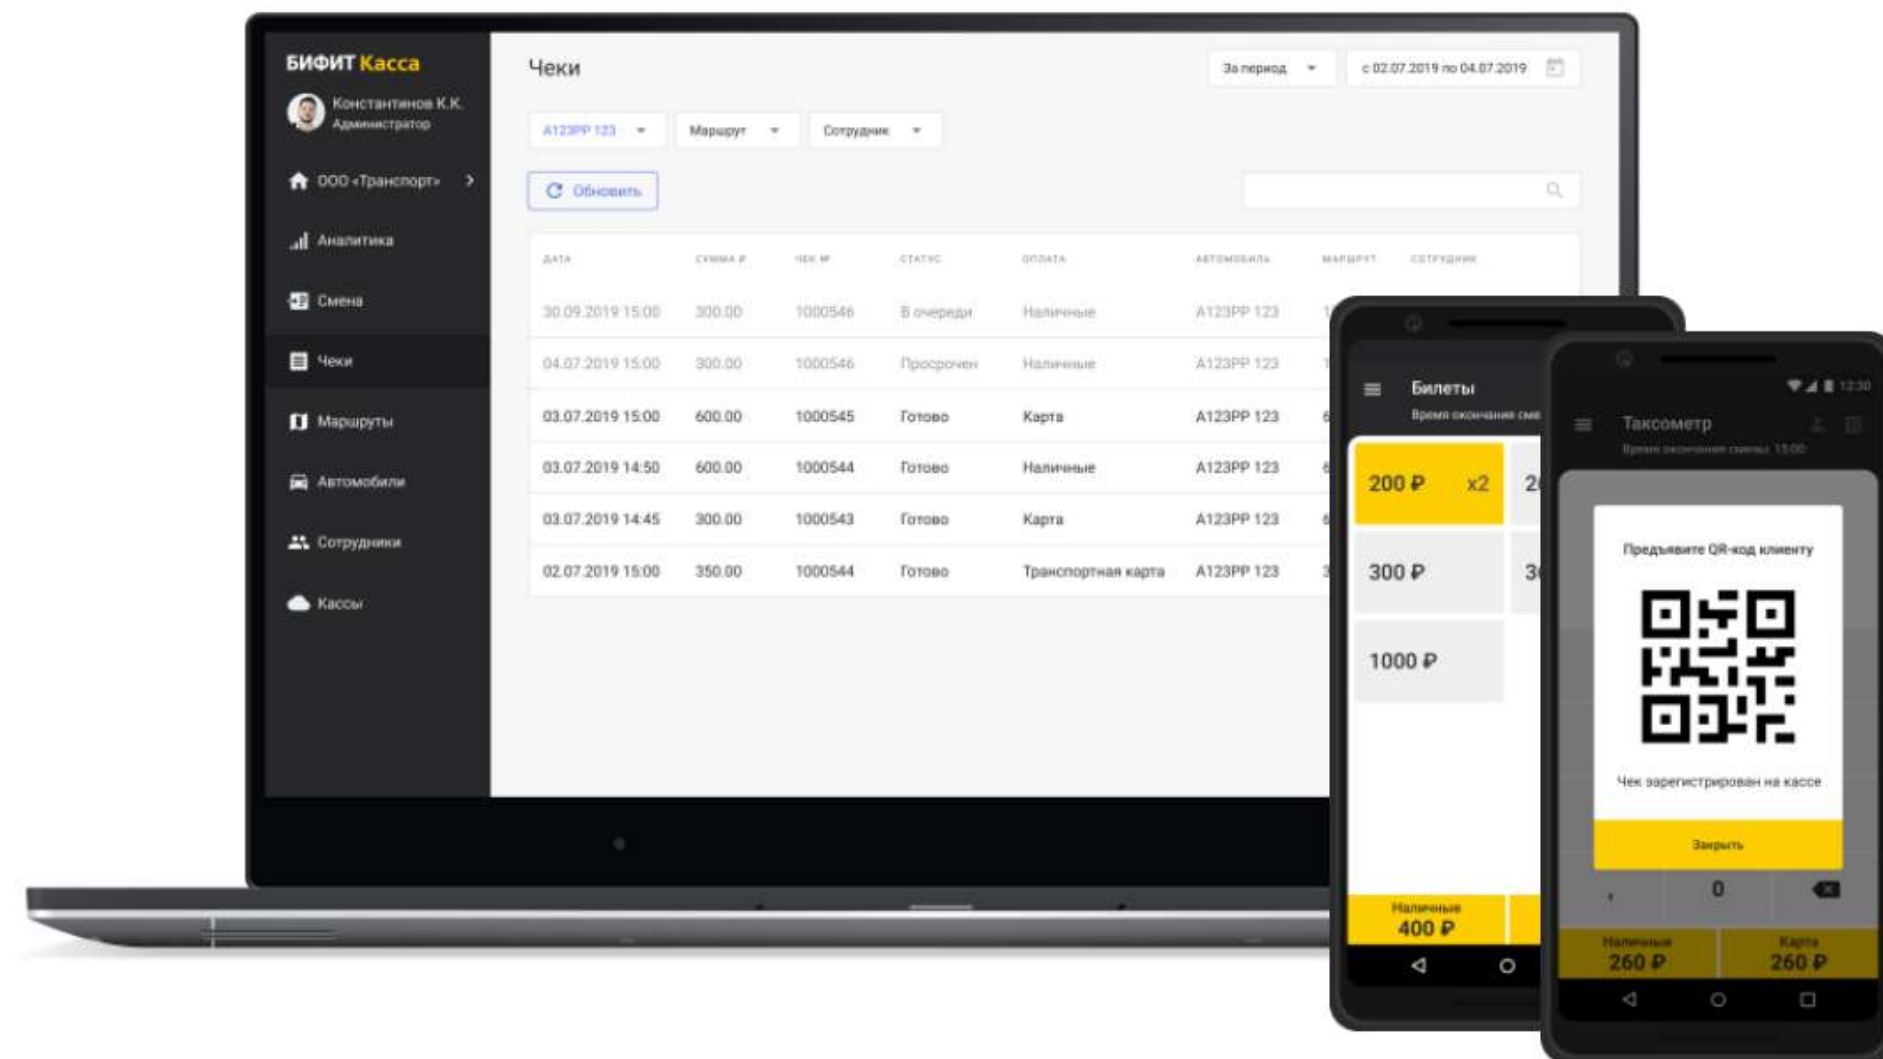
БИФИТ Касса

Константинов К.К.
Администратор

ООО «Транспорт»

Аналитика

Смена

Чеки

Маршруты

Автомобили

Сотрудники

Кассы

Чеки

За период

с 02.07.2019 по 04.07.2019

А123РР 123

Маршрут

Сотрудник

Обновить

| ДАТА | СУММА ₽ | ЧЕК № | СТАТУС | ОПЛАТА | АВТОМОБИЛЬ | МАРШРУТ | СОТРУДНИК |
|---|---|---|---|---|---|---|---|
| 30.09.2019 15:00 | 300.00 | 1000546 | В очереди | Наличные | А123РР 123 | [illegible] | |
| 04.07.2019 15:00 | 300.00 | 1000546 | Просрочен | Наличные | А123РР 123 | | |
| 03.07.2019 15:00 | 600.00 | 1000545 | Готово | Карта | А123РР 123 | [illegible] | |
| 03.07.2019 14:50 | 600.00 | 1000544 | Готово | Наличные | А123РР 123 | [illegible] | |
| 03.07.2019 14:45 | 300.00 | 1000543 | Готово | Карта | А123РР 123 | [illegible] | |
| 02.07.2019 15:00 | 350.00 | 1000544 | Готово | Транспортная карта | А123РР 123 | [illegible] | |

Билеты
Время окончания сме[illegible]

200 ₽ x2
2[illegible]
300 ₽
3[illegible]
1000 ₽

Наличные
400 ₽

12:30

Таксометр
Время окончания смены: 15:00

Предъявите QR-код клиенту

Чек зарегистрирован на кассе

Закрыть

,
0

Наличные
260 ₽

Карта
260 ₽